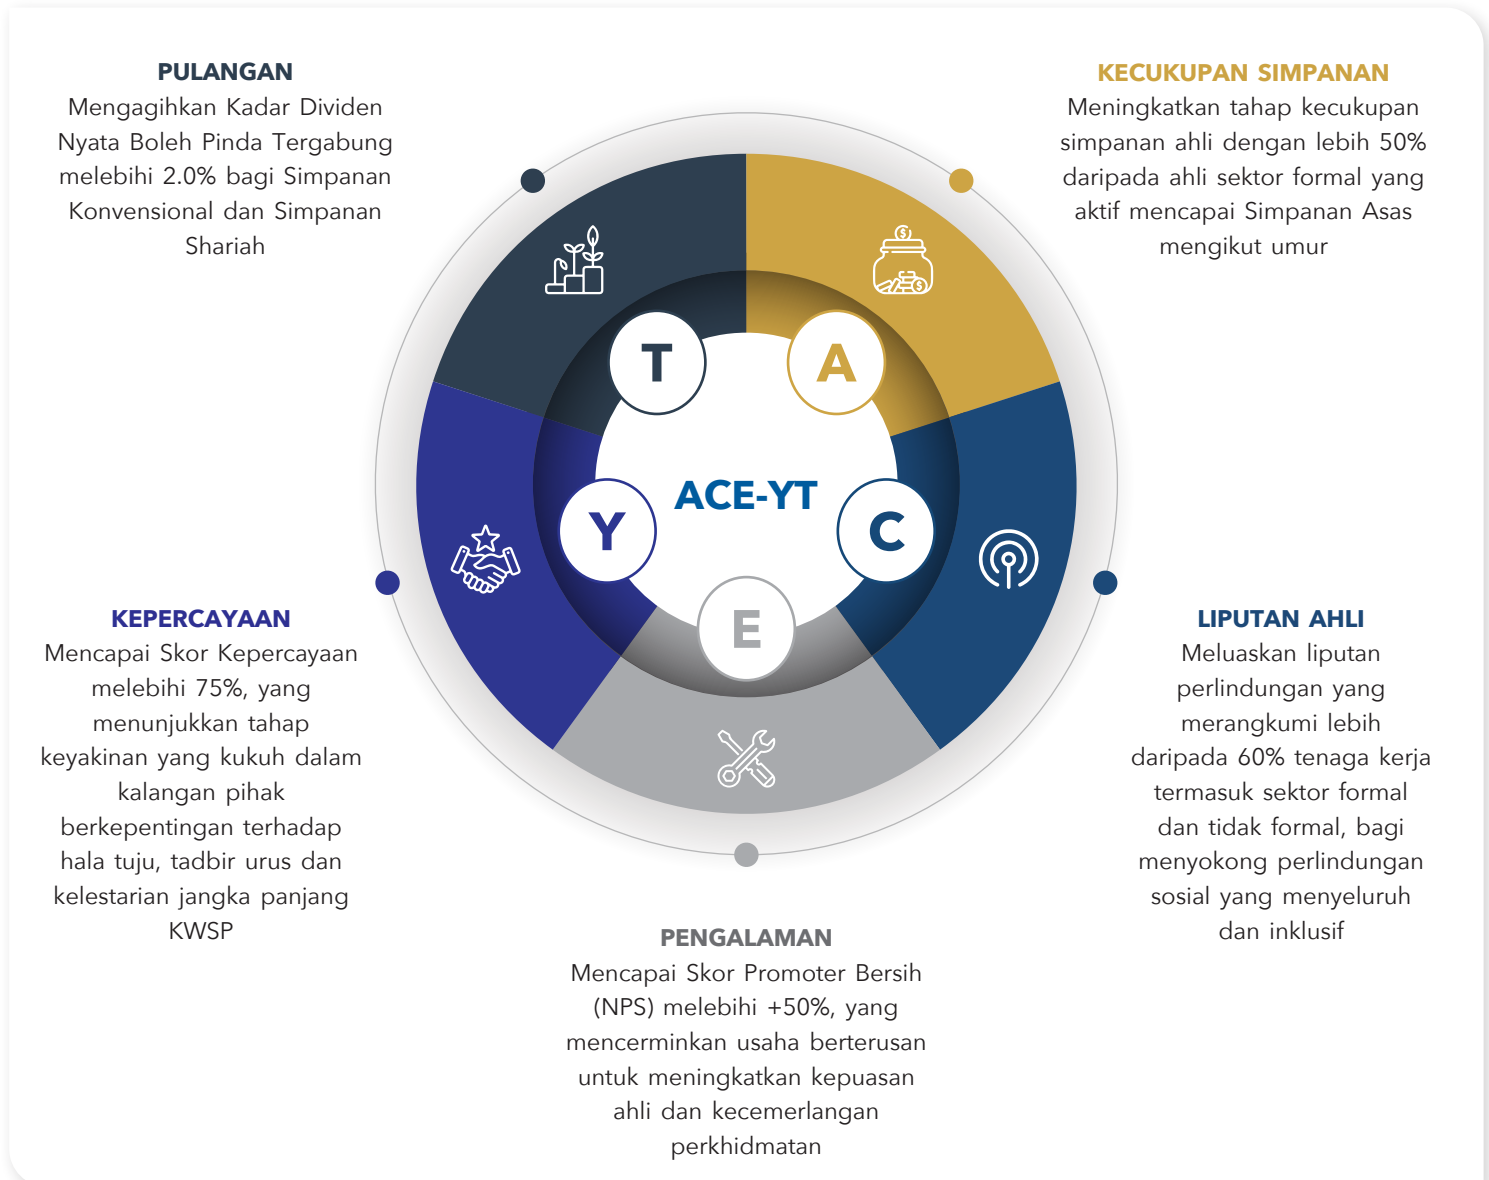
PULANGAN
Mengagihkan Kadar Dividen Nyata Boleh Pinda Tergabung melebihi 2.0% bagi Simpanan Konvensional dan Simpanan Shariah

KECUKUPAN SIMPANAN
Meningkatkan tahap kecukupan simpanan ahli dengan lebih 50% daripada ahli sektor formal yang aktif mencapai Simpanan Asas mengikut umur

T

A

ACE-YT

Y

C

E

KEPERCAYAAN
Mencapai Skor Kepercayaan melebihi 75%, yang menunjukkan tahap keyakinan yang kukuh dalam kalangan pihak berkepentingan terhadap hala tuju, tadbir urus dan kelestarian jangka panjang KWSP

LIPUTAN AHLI
Meluaskan liputan perlindungan yang merangkumi lebih daripada 60% tenaga kerja termasuk sektor formal dan tidak formal, bagi menyokong perlindungan sosial yang menyeluruh dan inklusif

PENGALAMAN
Mencapai Skor Promoter Bersih (NPS) melebihi +50%, yang mencerminkan usaha berterusan untuk meningkatkan kepuasan ahli dan kecemerlangan perkhidmatan